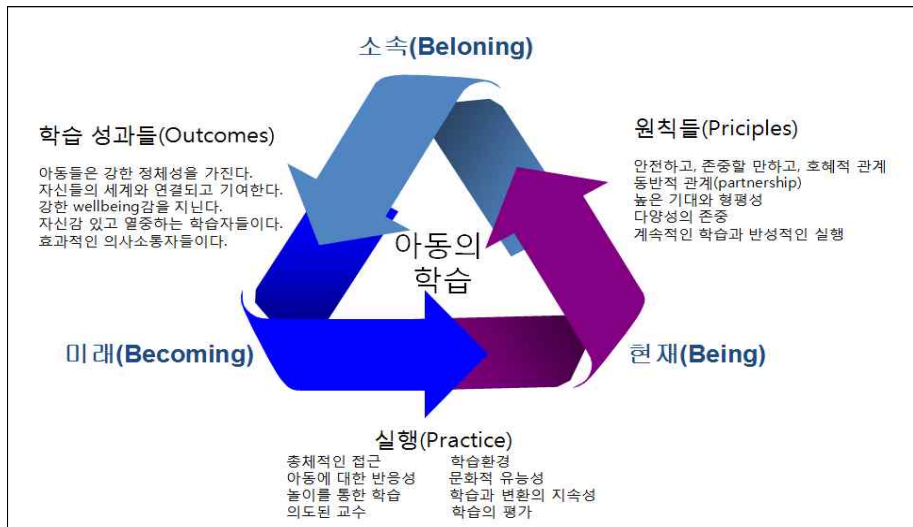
소속(Beloning)

학습 성과들(Outcomes)

아동들은 강한 정체성을 가진다.
자신들의 세계와 연결되고 기여한다.
강한 wellbeing감을 지닌다.
자신감 있고 열중하는 학습자들이다.
효과적인 의사소통자들이다.

원칙들(Priciples)

안전하고, 존중할 만하고, 호혜적 관계
동반적 관계(partnership)
높은 기대와 형평성
다양성의 존중
계속적인 학습과 반성적인 실행

아동의 학습

미래(Becoming)

현재(Being)

실행(Practice)

총체적인 접근
아동에 대한 반응성
놀이를 통한 학습
의도된 교수

학습환경
문화적 유능성
학습과 변환의 지속성
학습의 평가